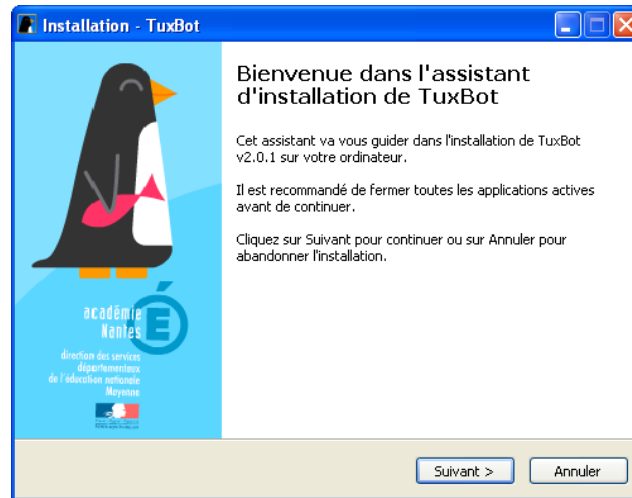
Installation - TuxBot

Bienvenue dans l'assistant d'installation de TuxBot

Cet assistant va vous guider dans l'installation de TuxBot v2.0.1 sur votre ordinateur.

Il est recommandé de fermer toutes les applications actives avant de continuer.

Cliquez sur Suivant pour continuer ou sur Annuler pour abandonner l'installation.

académie Nantes É

direction des services départementaux de l'éducation nationale Mayenne

Suivant >

Annuler